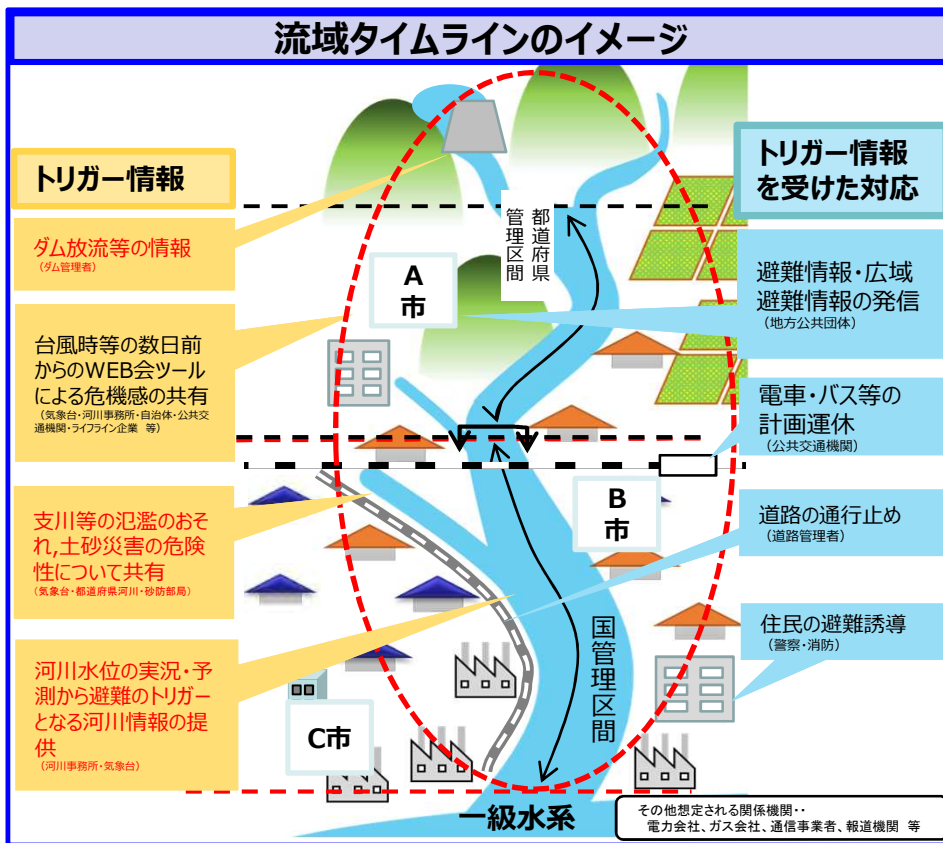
流域タイムラインのイメージ

トリガー情報

ダム放流等の情報
(ダム管理者)

台風時等の数日前からのWEB会ツールによる危機感の共有
(気象台・河川事務所・自治体・公共交通機関・ライフライン企業 等)

支川等の氾濫のおそれ,土砂災害の危険性について共有
(気象台・都道府県河川・砂防部局)

河川水位の実況・予測から避難のトリガーとなる河川情報の提供
(河川事務所・気象台)

都道府県管理区間

A市

B市

C市

国管理区間

一級水系

トリガー情報を受けた対応

避難情報・広域避難情報の発信
(地方公共団体)

電車・バス等の計画運休
(公共交通機関)

道路の通行止め
(道路管理者)

住民の避難誘導
(警察・消防)

その他想定される関係機関・・
電力会社、ガス会社、通信事業者、報道機関 等